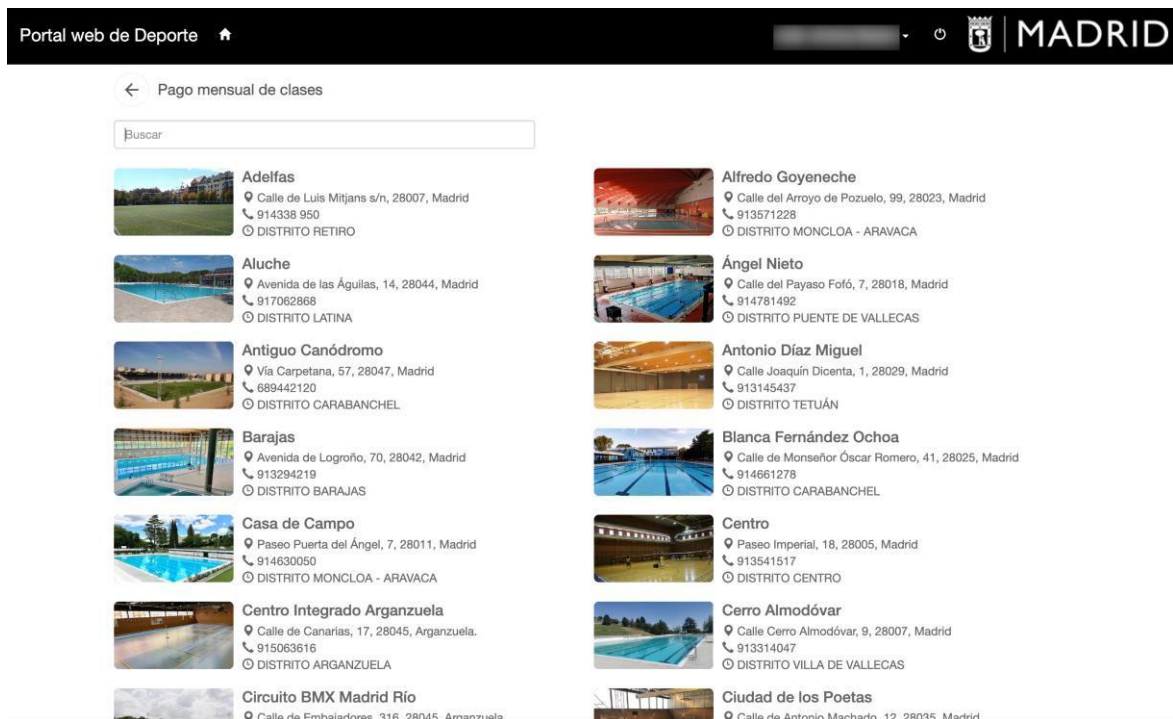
Portal web de Deporte

MADRID

Pago mensual de clases

Buscar

Adelfas
Calle de Luis Mitjans s/n, 28007, Madrid
914338 950
DISTRITO RETIRO

Aluche
Avenida de las Águilas, 14, 28044, Madrid
917062868
DISTRITO LATINA

Antiguo Canódromo
Vía Carpetana, 57, 28047, Madrid
689442120
DISTRITO CARABANCHEL

Barajas
Avenida de Logroño, 70, 28042, Madrid
913294219
DISTRITO BARAJAS

Casa de Campo
Paseo Puerta del Ángel, 7, 28011, Madrid
914630050
DISTRITO MONCLOA - ARAVACA

Centro Integrado Arganzuela
Calle de Canarias, 17, 28045, Arganzuela.
915063616
DISTRITO ARGANZUELA

Circuito BMX Madrid Río
Calle de Embajadores, 316, 28045, Arganzuela

Alfredo Goyeneche
Calle del Arroyo de Pozuelo, 99, 28023, Madrid
913571228
DISTRITO MONCLOA - ARAVACA

Ángel Nieto
Calle del Payaso Fofó, 7, 28018, Madrid
914781492
DISTRITO PUENTE DE VALLECAS

Antonio Díaz Miguel
Calle Joaquín Dicenta, 1, 28029, Madrid
913145437
DISTRITO TETUÁN

Blanca Fernández Ochoa
Calle de Monseñor Óscar Romero, 41, 28025, Madrid
914661278
DISTRITO CARABANCHEL

Centro
Paseo Imperial, 18, 28005, Madrid
913541517
DISTRITO CENTRO

Cerro Almodóvar
Calle Cerro Almodóvar, 9, 28007, Madrid
913314047
DISTRITO VILLA DE VALLECAS

Ciudad de los Poetas
Calle de Antonio Machado, 12, 28035, Madrid